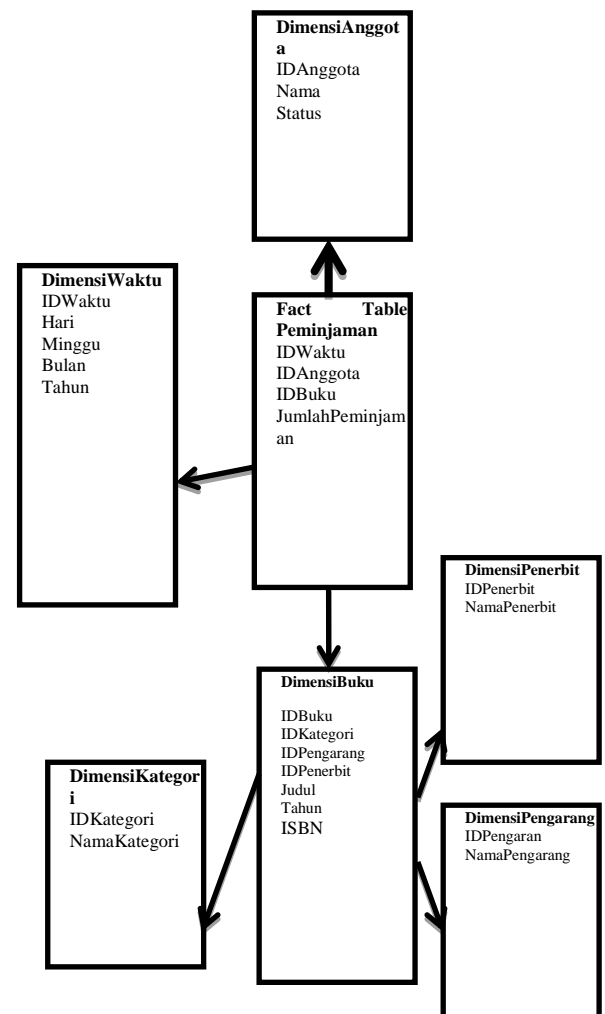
DimensiAnggota
IDAnggota
Nama
Status

DimensiWaktu
IDWaktu
Hari
Minggu
Bulan
Tahun

Fact Table Peminjaman
IDWaktu
IDAnggota
IDBuku
JumlahPeminjaman

DimensiPenerbit
IDPenerbit
NamaPenerbit

DimensiBuku
IDBuku
IDKategori
IDPengarang
IDPenerbit
Judul
Tahun
ISBN

DimensiKategori
IDKategori
NamaKategori

DimensiPengarang
IDPengaran
NamaPengarang